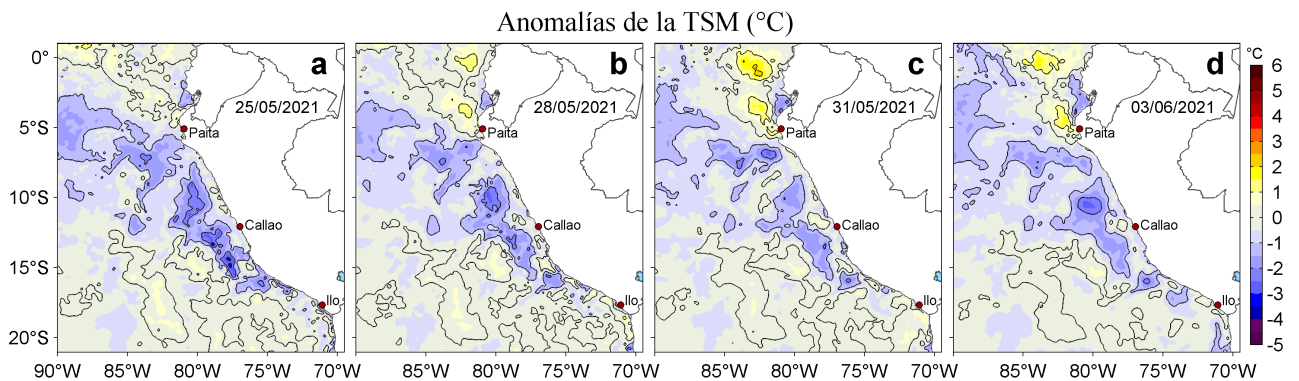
Anomalías de la TSM (°C)

a
25/05/2021
Paita
Callao
Ilo

b
28/05/2021
Paita
Callao
Ilo

c
31/05/2021
Paita
Callao
Ilo

d
03/06/2021
Paita
Callao
Ilo

0°
5°S
10°S
15°S
20°S

90°W 85°W 80°W 75°W 70°W 85°W 80°W 75°W 70°W 85°W 80°W 75°W 70°W 85°W 80°W 75°W 70°W

°C
6
5
4
3
2
1
0
-1
-2
-3
-4
-5